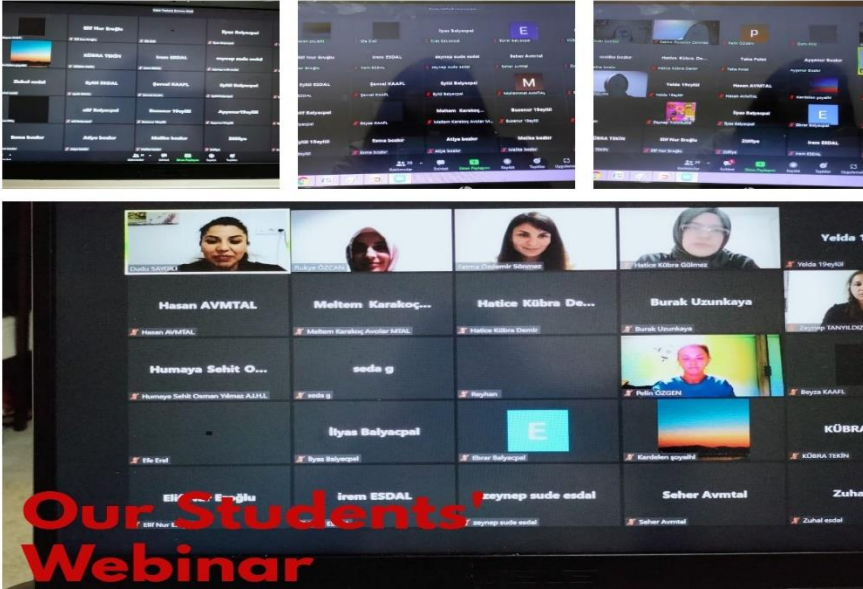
Elif Nur Eroğlu
İlyas Balyacpal
KÜBRA TEKİN
İrem ESDAL
zeynep sude esdal
Şevval KAAFL
Eylül Balyacpal
Elif Balyacpal
Buzenur 19eylül
Aysenur Bozkır
Esma bozkır
Atiye bozkır
Melike bozkır
Zülfiye

İlyas Balyacpal
Elif Nur Eroğlu
İrem ESDAL
zeynep sude esdal
Seher Avmtal
Şevval KAAFL
Eylül Balyacpal
Buzenur 19eylül
Esma bozkır
Atiye bozkır
Melike bozkır

Hatice Kübra D...
Talha Pekel
Yelda 19eylül
Hasan AVMTAL
İlyas Balyacpal
KÜBRA TEKİN
Elif Nur Eroğlu
Zülfiye
İrem ESDAL

Dudu SAYGI
Rukiye ÖZCAN
Fatma Özdemir Sönmez
Hatice Kübra Gölmez
Yelda 1
Yelda 19eylül
Hasan AVMTAL
Hasan AVMTAL
Meltem Karakoç...
Meltem Karakoç Avolar MTAL
Hatice Kübra De...
Hatice Kübra Demir
Burak Uzunkaya
Burak Uzunkaya
Zeynep TANYILDIZ
Humaya Sehit O...
Humaya Sehit Osman Yılmaz A.İ.H.L.
seda g
seda g
Reyhan
Pelin ÖZGEN
Beyza KAAFL
İlyas Balyacpal
İlyas Balyacpal
E
Ebrar Balyacpal
Efe Erol
Kardelen şoyadıl
KÜBRA
KÜBRA TEKİN
Eli Eroğlu
Elif Nur E
İrem ESDAL
zeynep sude esdal
zeynep sude esdal
Seher Avmtal
Seher Avmtal
Zuha
Zuhal esdal
Our Students' Webinar